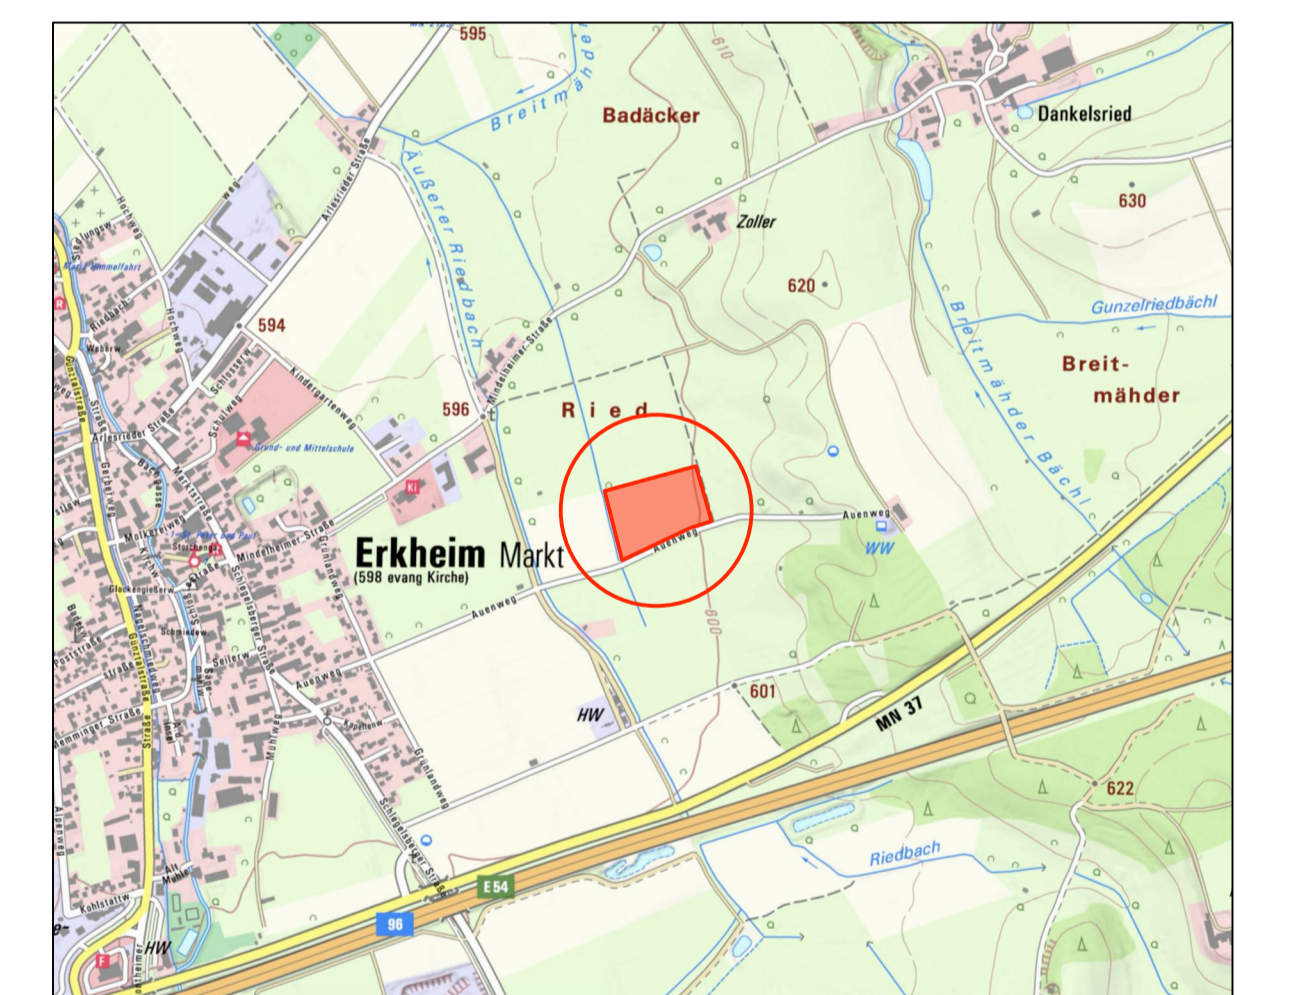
595
Breitmähder
Badäcker
Dankelsried
630
Zoller
620
Gunzelriedbächl
Breit-
mähder
Äußerer Riedbach
Arlesrieder Straße
594
Mindelheimer Straße
Kindergartenweg
596
Ried
Grund- und Mittelschule
Ki
Breitmähder Bächl
Auenweg
WW
Erkheim Markt
(598 evang Kirche)
Mindelheimer Straße
Auenweg
Auenweg
600
601
HW
MN 37
622
Riedbach
E 54
96
HW
Schlegelsberger Straße
Grünlandweg
Kapellenw
Mühlweg
Seilerw
Schmiedew
Memminger Straße
Günzstraße
Marktstraße
Schulweg
Schlossstr
Hochweg
Siedlungsw
Weberw
Alpenweg
Kohlstattw
Alte Mühle
Glockengießerw
Molkereiweg
Poststraße
Gerberweg
Hochstr
Günztalstraße
Bahnhofstraße
Wiesenweg
Maria Himmelfahrt
Pfarrer Peter und Paul